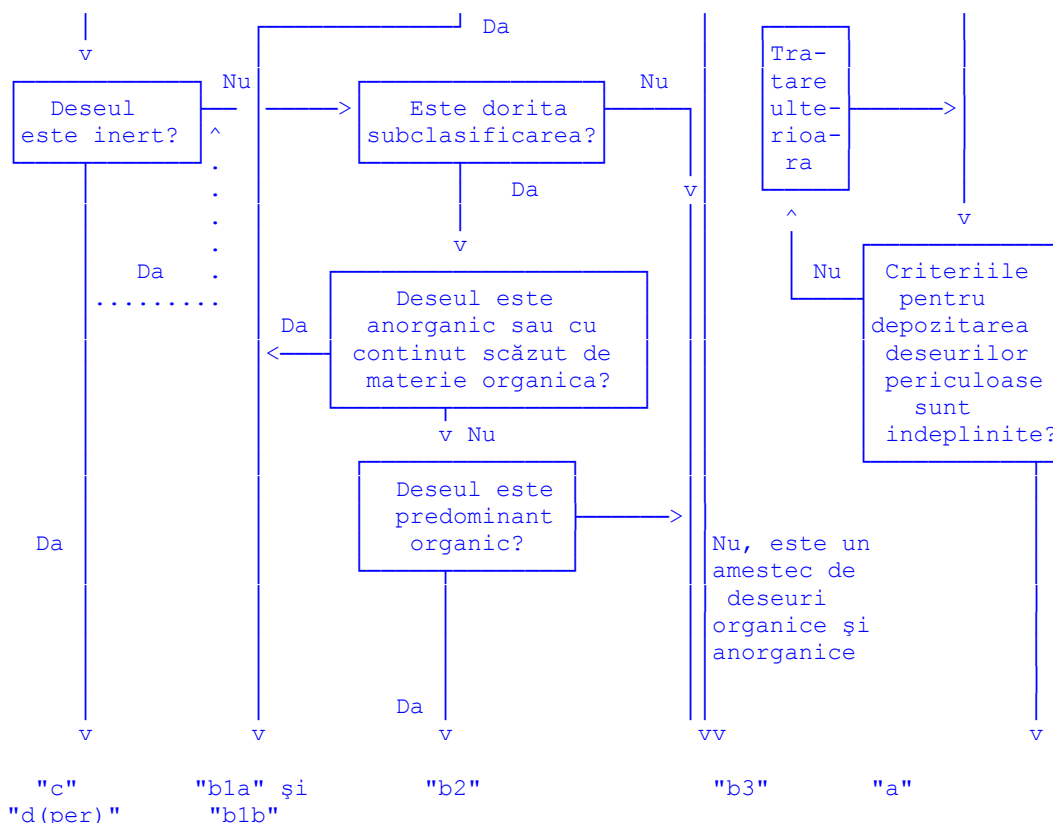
v

Da

Deseul este inert?

Nu

Este dorita subclasificarea?

Nu

Tratare ulterioara

Da

v

v

v

Da

Nu

Criteriile pentru depozitarea deseurilor periculoase sunt indeplinite?

Deseul este anorganic sau cu continut scăzut de materie organica?

Da

v Nu

Deseul este predominant organic?

Da

Nu, este un amestec de deseuri organice şi anorganice

Da

v v v vv v

"c" "d(per)"

"b1a" şi "b1b"

"b2"

"b3"

"a"